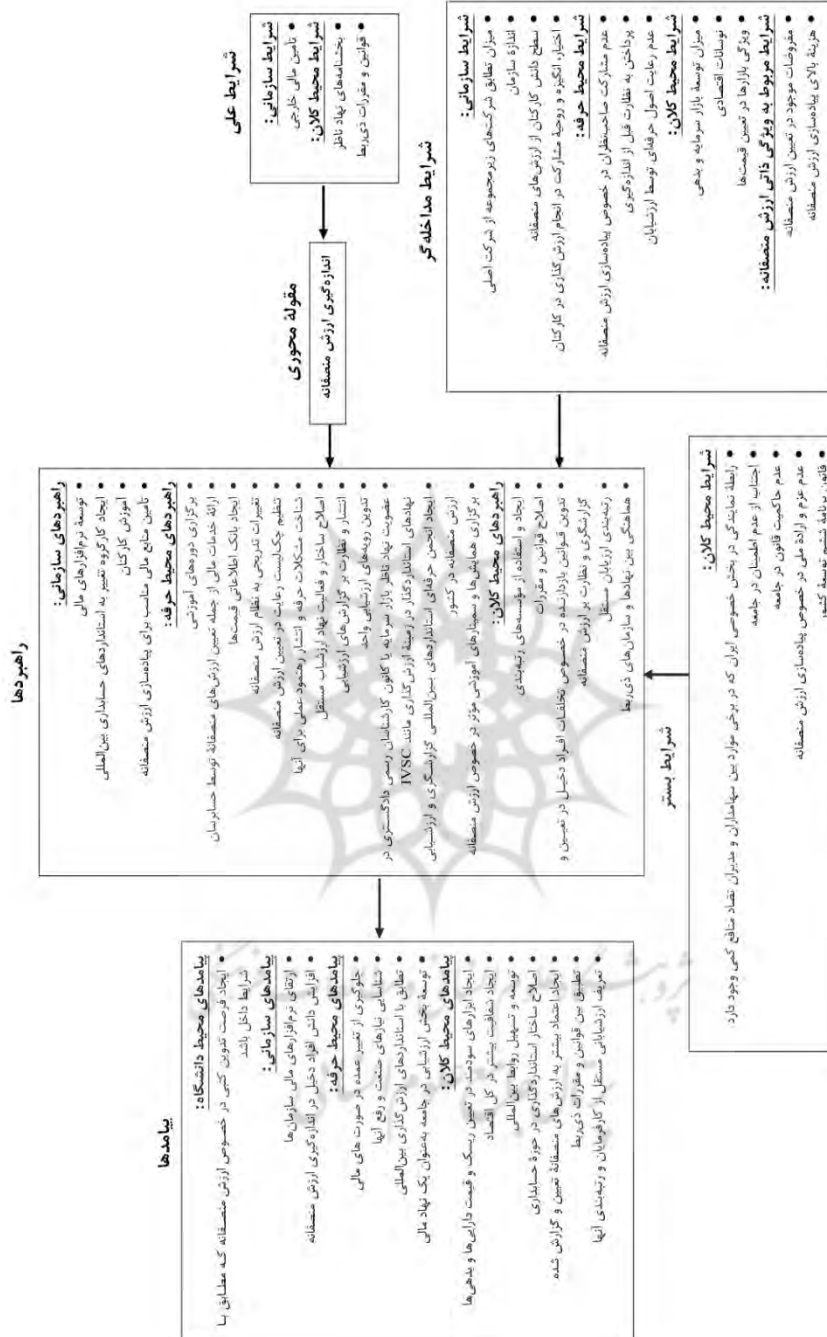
شرایط علی

شرایط سازمانی:
• تامین مالی خارجی
شرایط محیط کلان:
• بخشنامه‌های نهاد ناظر
• قوانین و مقررات ذی‌ربط

مقوله محوری

اندازه‌گیری ارزش منصفانه

شرایط مداخله‌گر

شرایط سازمانی:
• میزان تطابق شرکت‌های زیرمجموعه از شرکت اصلی
• اندازه سازمان
• سطح دانش کارکنان از ارزش‌های منصفانه
• اختیار، انگیزه و روحیه مشارکت در انجام ارزش‌گذاری در کارکنان
شرایط محیط حرفه:
• عدم مشارکت صاحب‌نظران در خصوص پیاده‌سازی ارزش منصفانه
• پرداختن به نظارت قبل از اندازه‌گیری
• عدم رعایت اصول حرفه‌ای توسط ارزشیابان
شرایط محیط کلان:
• میزان توسعه بازار سرمایه و بدهی
• نوسانات اقتصادی
• ویژگی بازارها در تعیین قیمت‌ها
شرایط مربوط به ویژگی ذاتی ارزش منصفانه:
• مفروضات موجود در تعیین ارزش منصفانه
• هزینهٔ بالای پیاده‌سازی ارزش منصفانه

راهبردها

راهبردهای سازمانی:
• توسعه نرم‌افزارهای مالی
• ایجاد کارگروه تغییر به استانداردهای حسابداری بین‌المللی
• آموزش کارکنان
• تامین منابع مالی مناسب برای پیاده‌سازی ارزش منصفانه
راهبردهای محیط حرفه:
• برگزاری دوره‌های آموزشی
• ارائهٔ خدمات مالی از جمله تعیین ارزش‌های منصفانه توسط حسابرسان
• ایجاد بانک اطلاعاتی قیمت‌ها
• تغییرات تدریجی به نظام ارزش منصفانه
• تنظیم چک‌لیست رعایت در تعیین ارزش منصفانه
• شناخت مشکلات حرفه و انتشار رهنمود عملی برای آنها
• اصلاح ساختار و فعالیت نهاد ارزشیاب مستقل
• انتشار و نظارت بر گزارش‌های ارزشیابی
• تدوین رویه‌های گزارش‌های ارزشیابی واحد
• عضویت نهاد ناظر بازار سرمایه با قانون کارشناسان رسمی دادگستری در نهادهای استانداردگذار در زمینهٔ ارزش‌گذاری مانند IVSC
• ایجاد انجمن حرفه‌ای استانداردهای بین‌المللی کارشناسی و ارزشیابی ارزش منصفانه در کشور
• برگزاری همایش‌ها و سمینارهای آموزشی مؤثر در خصوص ارزش منصفانه
راهبردهای محیط کلان:
• ایجاد و استفاده از مؤسسه‌های رتبه‌بندی
• اصلاح از قوانین و مقررات
• تدوین قوانین بازدارنده در خصوص تخلفات افراد دخیل در تعیین و گزارشگری و نظارت بر ارزش منصفانه
• رتبه‌بندی ارزیابان مستقل
• هماهنگی بین نهادها و سازمان‌های ذی‌ربط

شرایط بستر

شرایط محیط کلان:
• رابطهٔ نمایندگی در بخش خصوصی ایران که در برخی موارد بین سهامداران و مدیران تضاد منافع کمی وجود دارد
• اجتناب از عدم اطمینان در جامعه
• عدم حاکمیت قانون در جامعه
• عدم عزم و اراده ملی در خصوص پیاده‌سازی ارزش منصفانه
• فقدان برنامهٔ نشر توسعه کشور

پیامدها

پیامدهای محیط دانشگاه:
• ایجاد فرصت تدوین کتب در خصوص ارزش منصفانه که مطابق با شرایط داخل باشد
پیامدهای سازمانی:
• ارتقای نرم‌افزارهای مالی سازمان‌ها
• افزایش دانش افراد دخیل در اندازه‌گیری ارزش منصفانه
پیامدهای محیط حرفه:
• جلوگیری از تغییر عمده در صورت‌های مالی
• شناسایی نیازهای صنعت و رفع آنها
• تطابق با استانداردهای ارزش‌گذاری بین‌المللی
• توسعه بخش ارزشیابی در جامعه به‌عنوان یک نهاد مالی
پیامدهای محیط کلان:
• ایجاد ابزارهای سودمند در تعیین ریسک و قیمت دارایی‌ها و بدهی‌ها
• ایجاد شفافیت بیشتر در کل اقتصاد
• توسعه و تسهیل روابط بین‌المللی
• اصلاح ساختار استانداردگذاری در حوزهٔ حسابداری
• ایجاد اعتماد بیشتر به ارزش‌های منصفانهٔ تعیین و گزارش شده
• تطبیق بین قوانین و مقررات ذی‌ربط
• تعریف ارزشیابان مستقل از کارفرمایان و رتبه‌بندی آنها